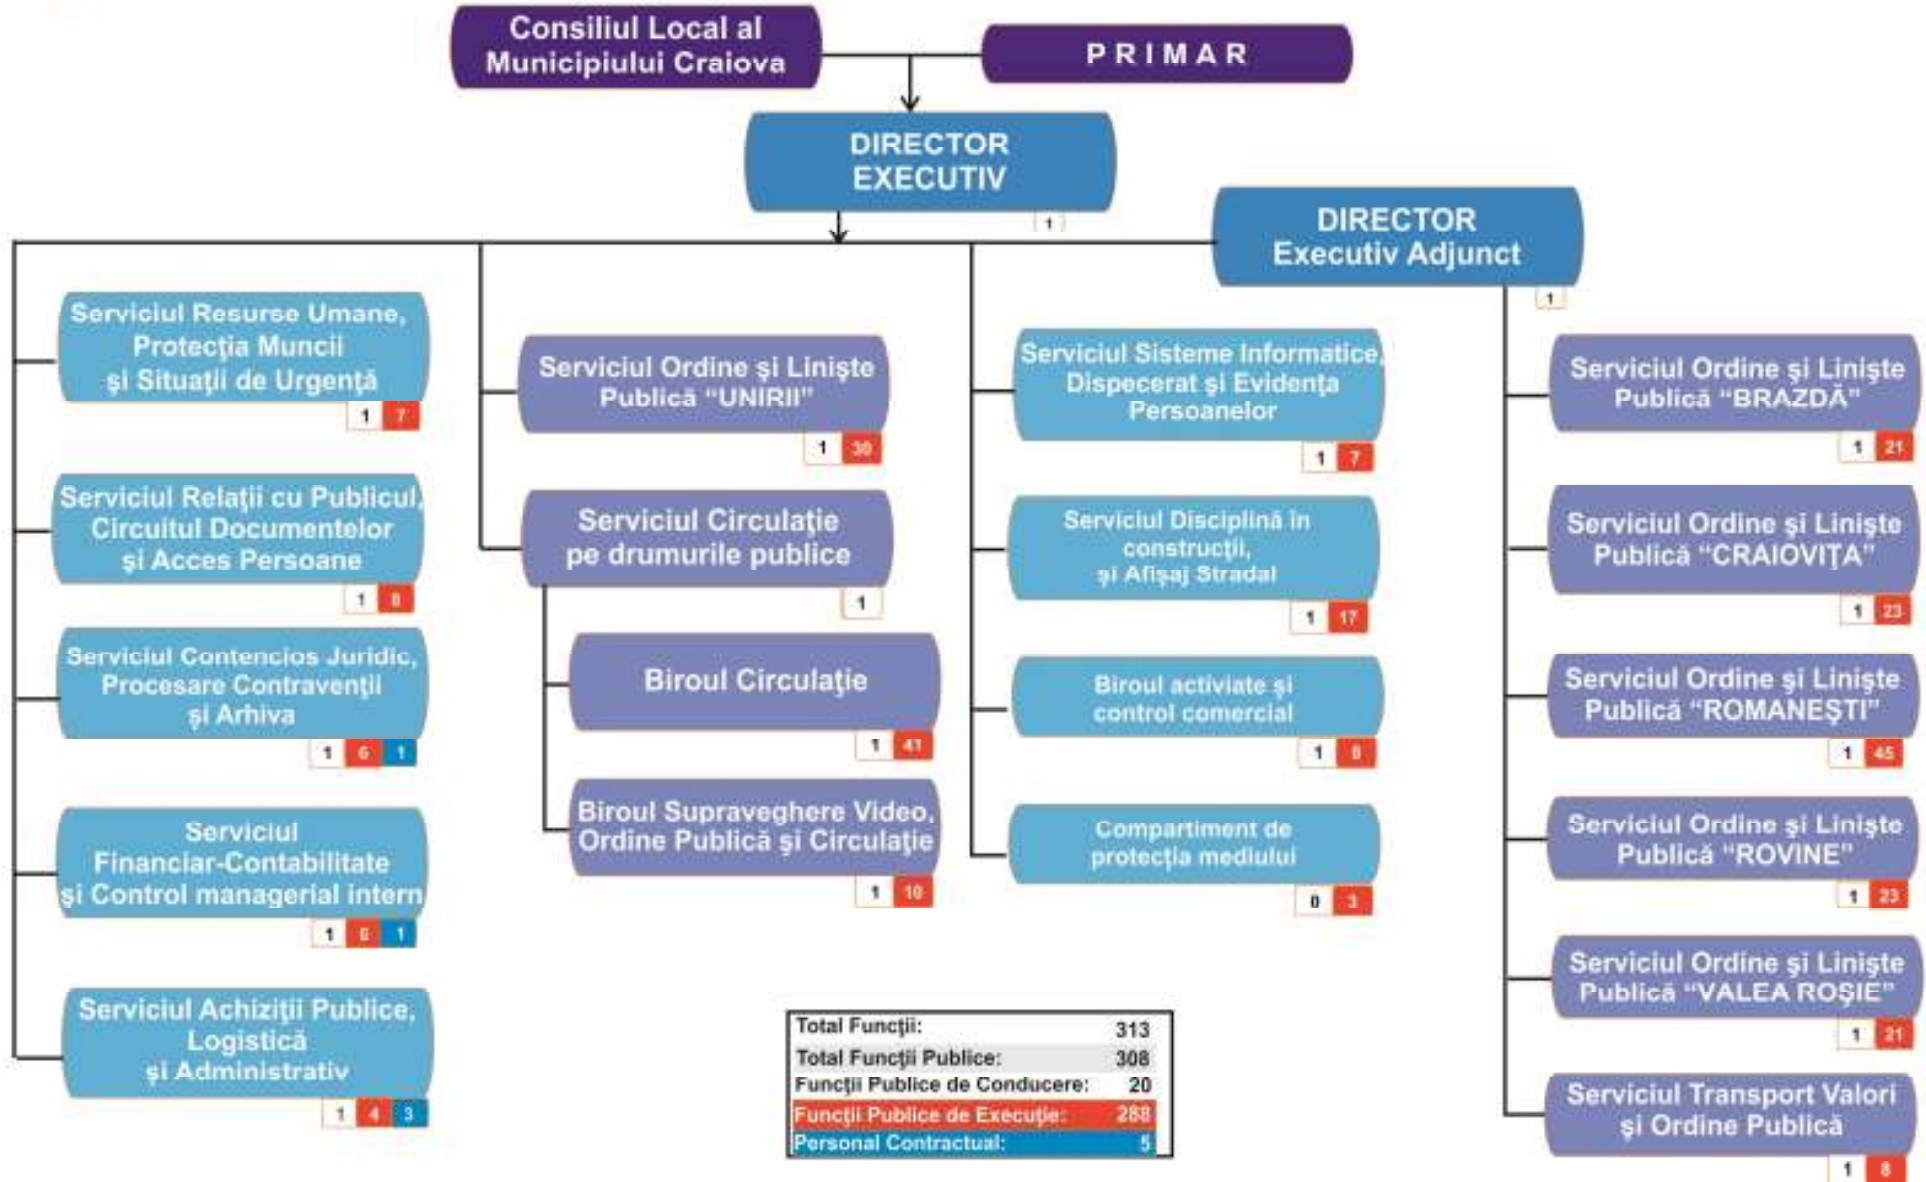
Consiliul Local al Municipiului Craiova

PRIMAR

DIRECTOR EXECUTIV

1

DIRECTOR Executiv Adjunct

1

Serviciul Resurse Umane, Protecţia Muncii şi Situaţii de Urgenţă

1 7

Serviciul Relaţii cu Publicul, Circuitul Documentelor şi Acces Persoane

1 8

Serviciul Contencios Juridic, Procesare Contravenţii şi Arhiva

1 6 1

Serviciul Financiar-Contabilitate şi Control managerial intern

1 6 1

Serviciul Achiziţii Publice, Logistică şi Administrativ

1 4 3

Serviciul Ordine şi Linişte Publică "UNIRII"

1 30

Serviciul Circulaţie pe drumurile publice

1

Biroul Circulaţie

1 41

Biroul Supraveghere Video, Ordine Publică şi Circulaţie

1 10

Serviciul Sisteme Informatice, Dispecerat şi Evidenţa Persoanelor

1 7

Serviciul Disciplină în construcţii, şi Afişaj Stradal

1 17

Biroul activiate şi control comercial

1 8

Compartiment de protecţia mediului

0 3

Serviciul Ordine şi Linişte Publică "BRAZDĂ"

1 21

Serviciul Ordine şi Linişte Publică "CRAIOVIŢA"

1 23

Serviciul Ordine şi Linişte Publică "ROMANEŞTI"

1 45

Serviciul Ordine şi Linişte Publică "ROVINE"

1 23

Serviciul Ordine şi Linişte Publică "VALEA ROŞIE"

1 21

Serviciul Transport Valori şi Ordine Publică

1 8

| | |
|---|---|
| Total Funcţii: | 313 |
| Total Funcţii Publice: | 308 |
| Funcţii Publice de Conducere: | 20 |
| Funcţii Publice de Execuţie: | 288 |
| Personal Contractual: | 5 |